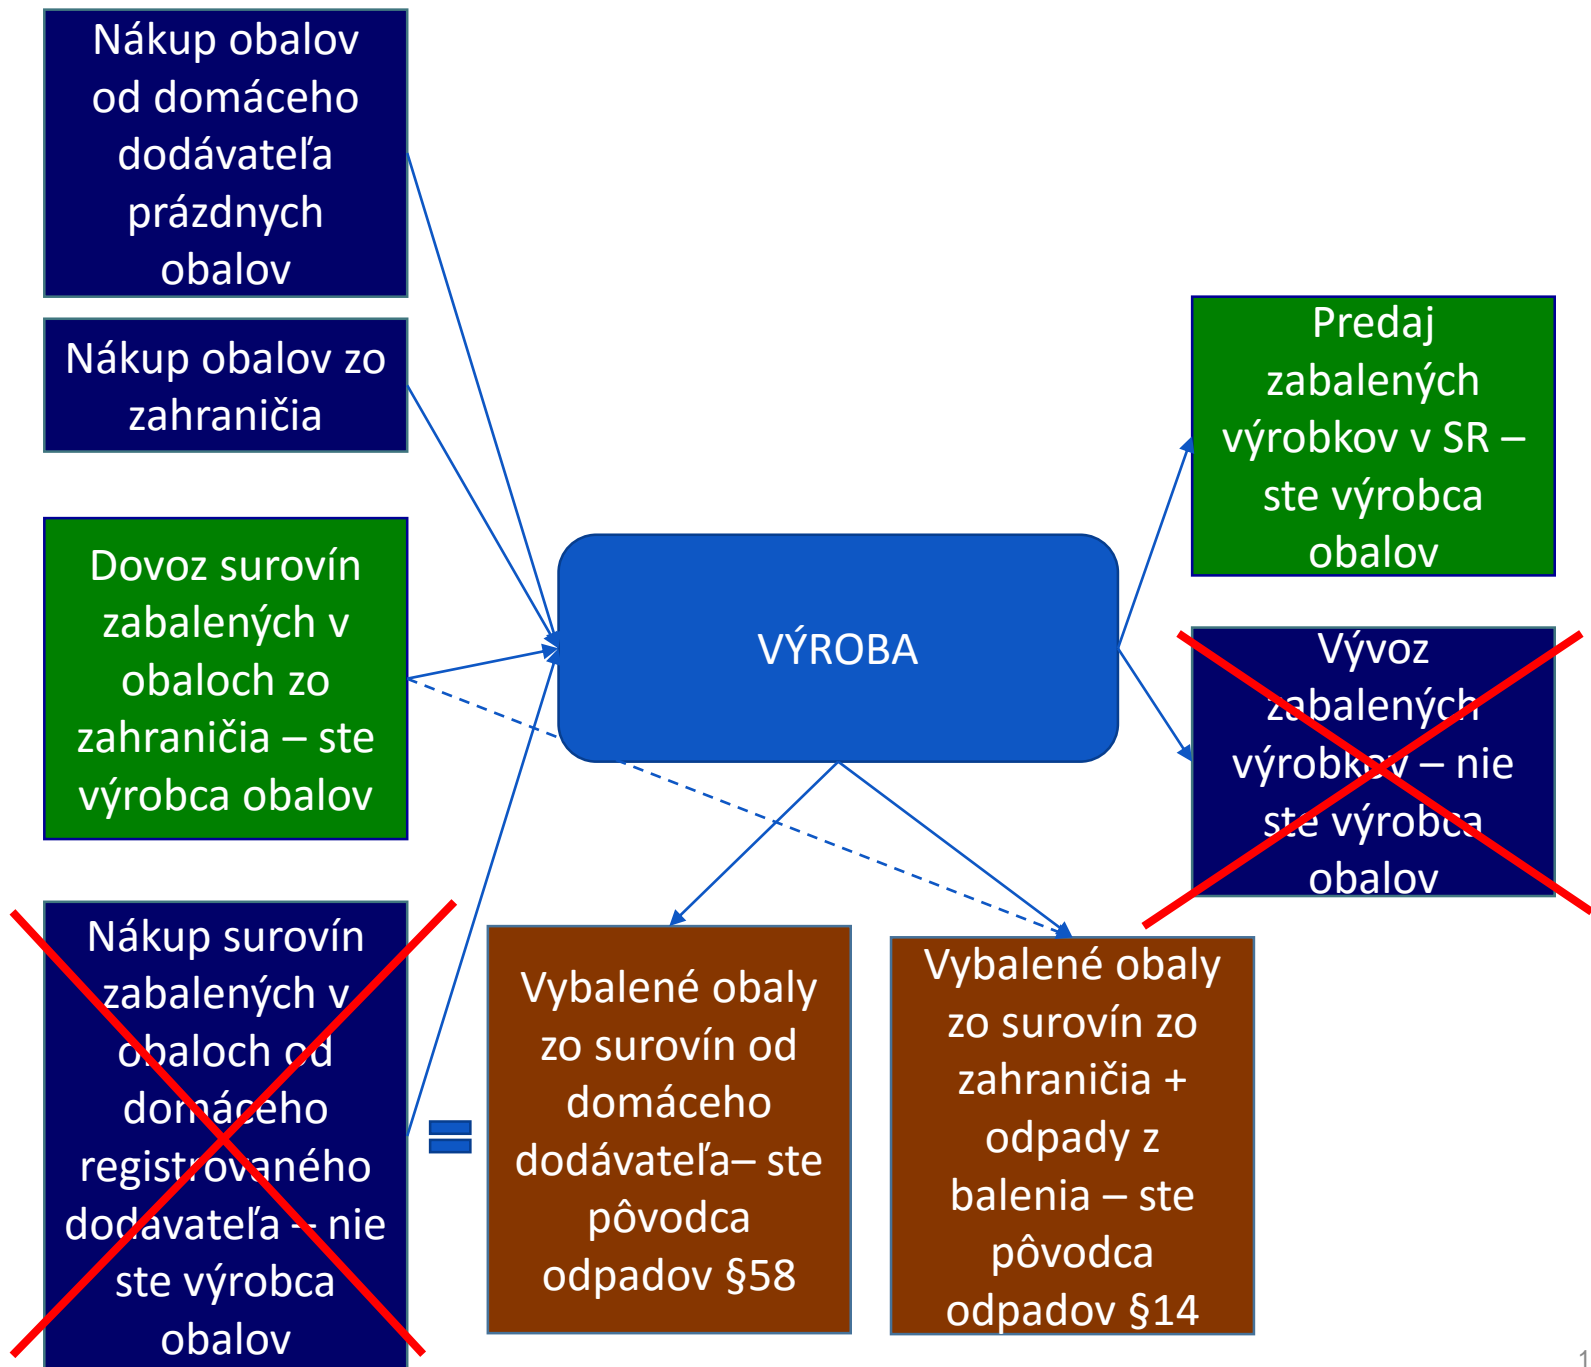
Nákup obalov od domáceho dodávateľa prázdnych obalov

Nákup obalov zo zahraničia

Dovoz surovín zabalených v obaloch zo zahraničia – ste výrobca obalov

Nákup surovín zabalených v obaloch od domáceho registrovaného dodávateľa – nie ste výrobca obalov

VÝROBA

Predaj zabalených výrobkov v SR – ste výrobca obalov

Vývoz zabalených výrobkov – nie ste výrobca obalov

=

Vybalené obaly zo surovín od domáceho dodávateľa– ste pôvodca odpadov §58

Vybalené obaly zo surovín zo zahraničia + odpady z balenia – ste pôvodca odpadov §14

1